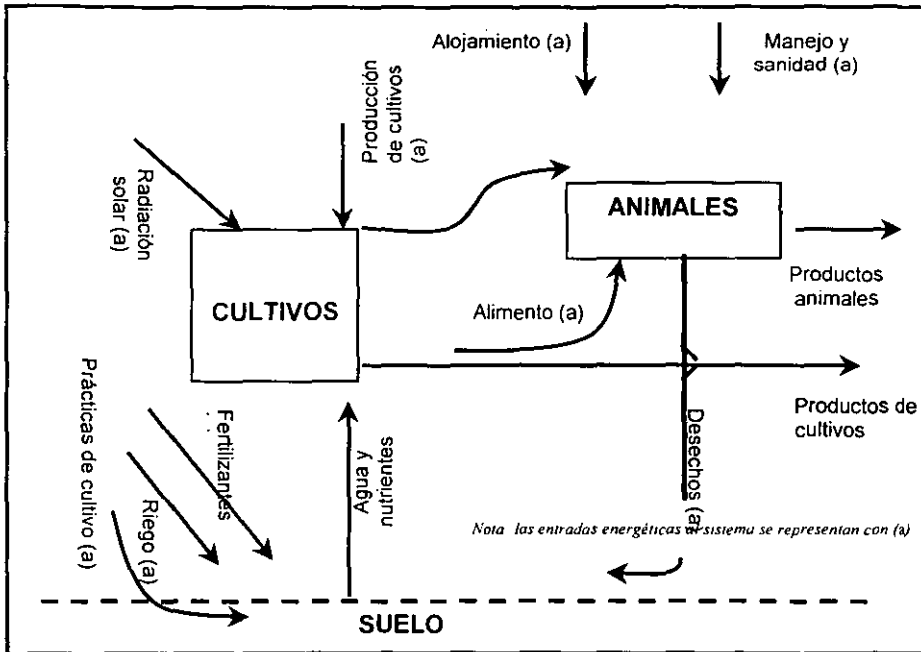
Alojamiento (a)

Manejo y sanidad (a)

Producción de cultivos (a)

Radiación solar (a)

ANIMALES

CULTIVOS

Productos animales

Alimento (a)

Productos de cultivos

Prácticas de cultivo (a)

Fertilizantes

Riego (a)

Agua y nutrientes

Desechos (a)

Nota las entradas energéticas al sistema se representan con (a)

SUELO